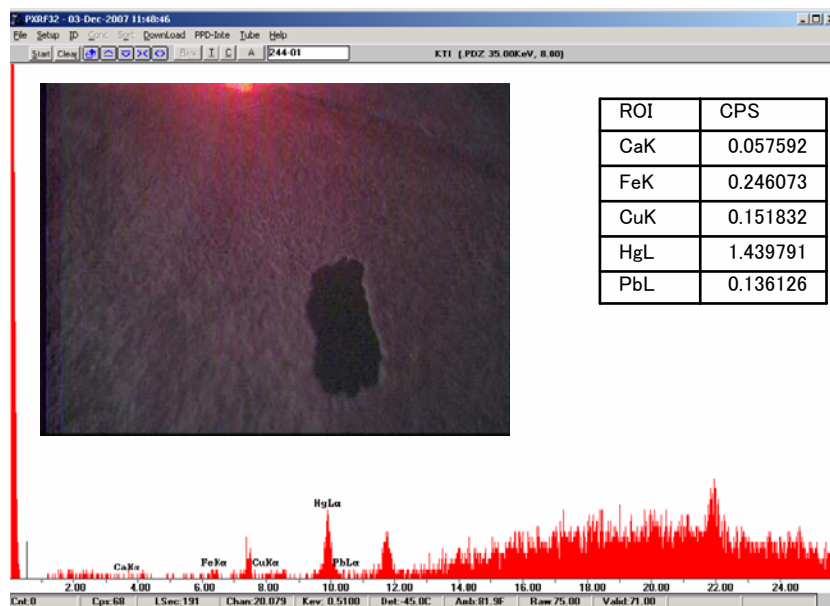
PXRF32 - 03-Dec-2007 11:48:46

File Setup ID Conc Sort Download PPD-Inte Tube Help

Start Clear Prev I C A 244-01

KTI (.PDZ 35.00KeV, 8.80)

| ROI | CPS |
|---|---|
| CaK | 0.057592 |
| FeK | 0.246073 |
| CuK | 0.151832 |
| HgL | 1.439791 |
| PbL | 0.136126 |

HgLα

CaKα FeKα CuKα PbLα

2.00 4.00 6.00 8.00 10.00 12.00 14.00 16.00 18.00 20.00 22.00 24.00

Cnt:0 Cps:68 LSec:191 Chan:20.079 Kev: 0.5100 Det:-45.0C Amb:81.9F Raw:75.00 Valid:71.00